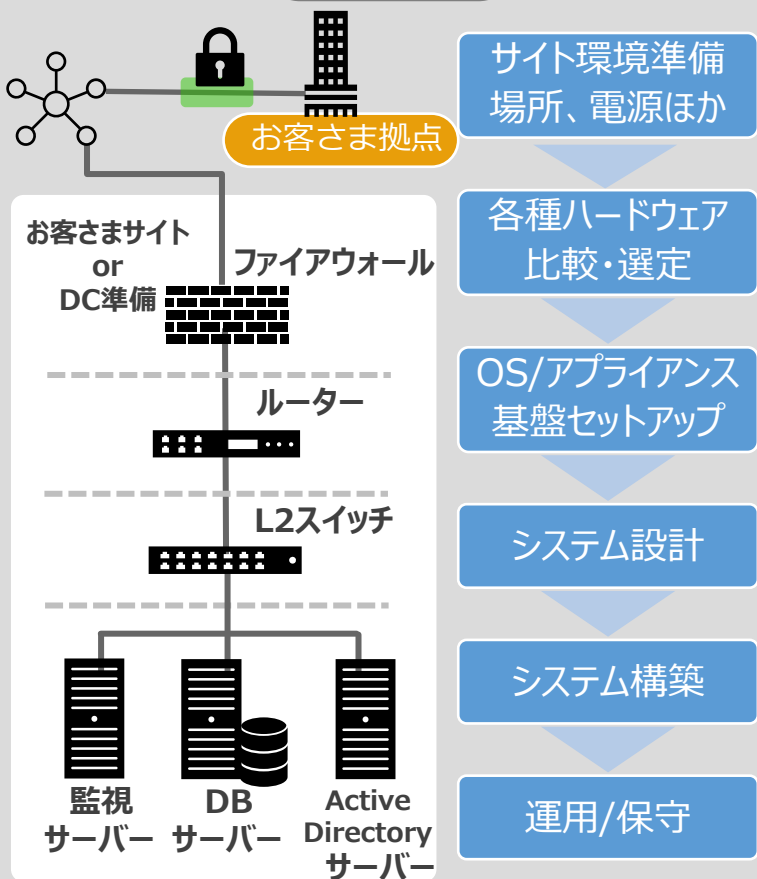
お客さま拠点

お客さまサイト
or
DC準備

ファイアウォール

ルーター

L2スイッチ

監視
サーバー

DB
サーバー

Active
Directory
サーバー

サイト環境準備
場所、電源ほか

各種ハードウェア
比較・選定

OS/アプライアンス
基盤セットアップ

システム設計

システム構築

運用/保守